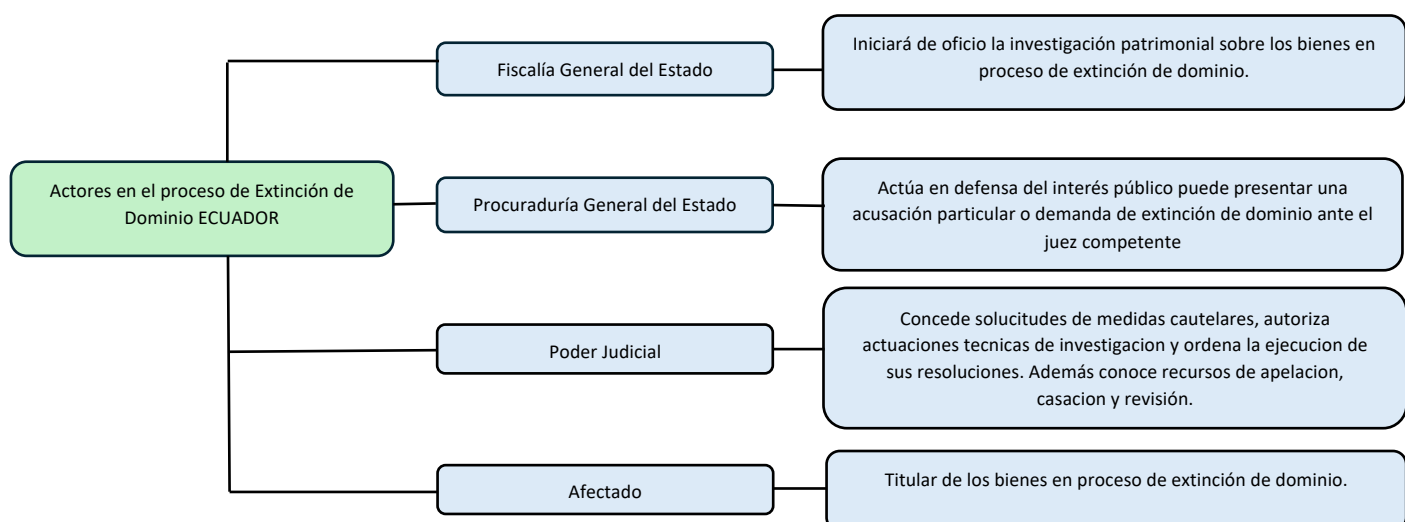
Actores en el proceso de Extinción de Dominio ECUADOR

Fiscalía General del Estado

Iniciará de oficio la investigación patrimonial sobre los bienes en proceso de extinción de dominio.

Procuraduría General del Estado

Actúa en defensa del interés público puede presentar una acusación particular o demanda de extinción de dominio ante el juez competente

Poder Judicial

Concede solucitudes de medidas cautelares, autoriza actuaciones tecnicas de investigacion y ordena la ejecucion de sus resoluciones. Además conoce recursos de apelacion, casacion y revisión.

Afectado

Titular de los bienes en proceso de extinción de dominio.